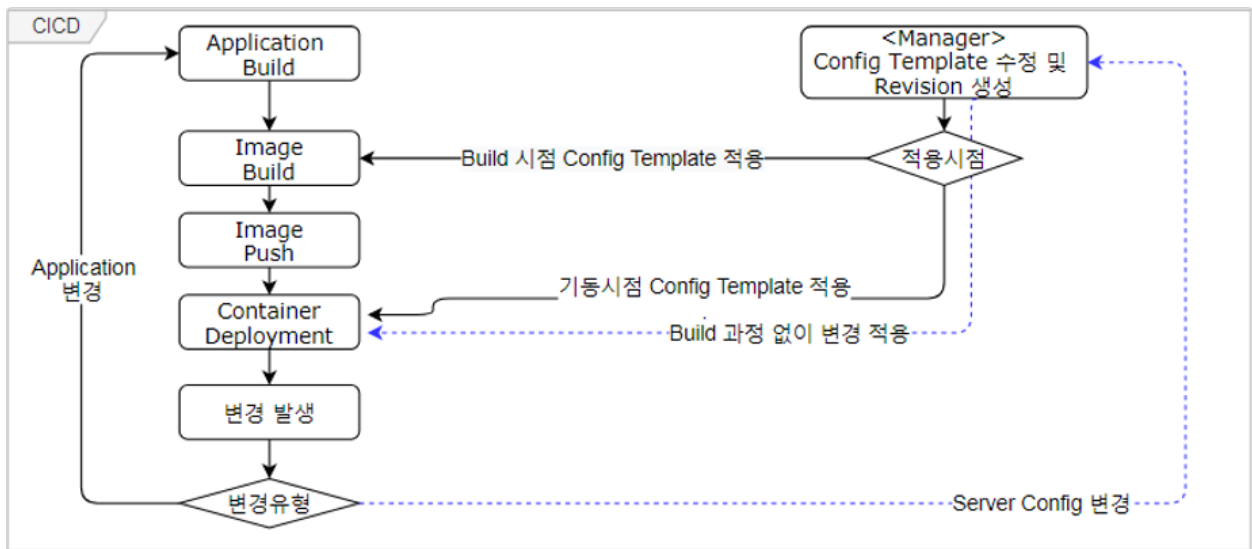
CICD

Application Build

Image Build

Image Push

Container Deployment

변경 발생

변경유형

Application 변경

<Manager> Config Template 수정 및 Revision 생성

적용시점

Build 시점 Config Template 적용

기동시점 Config Template 적용

Build 과정 없이 변경 적용

Server Config 변경